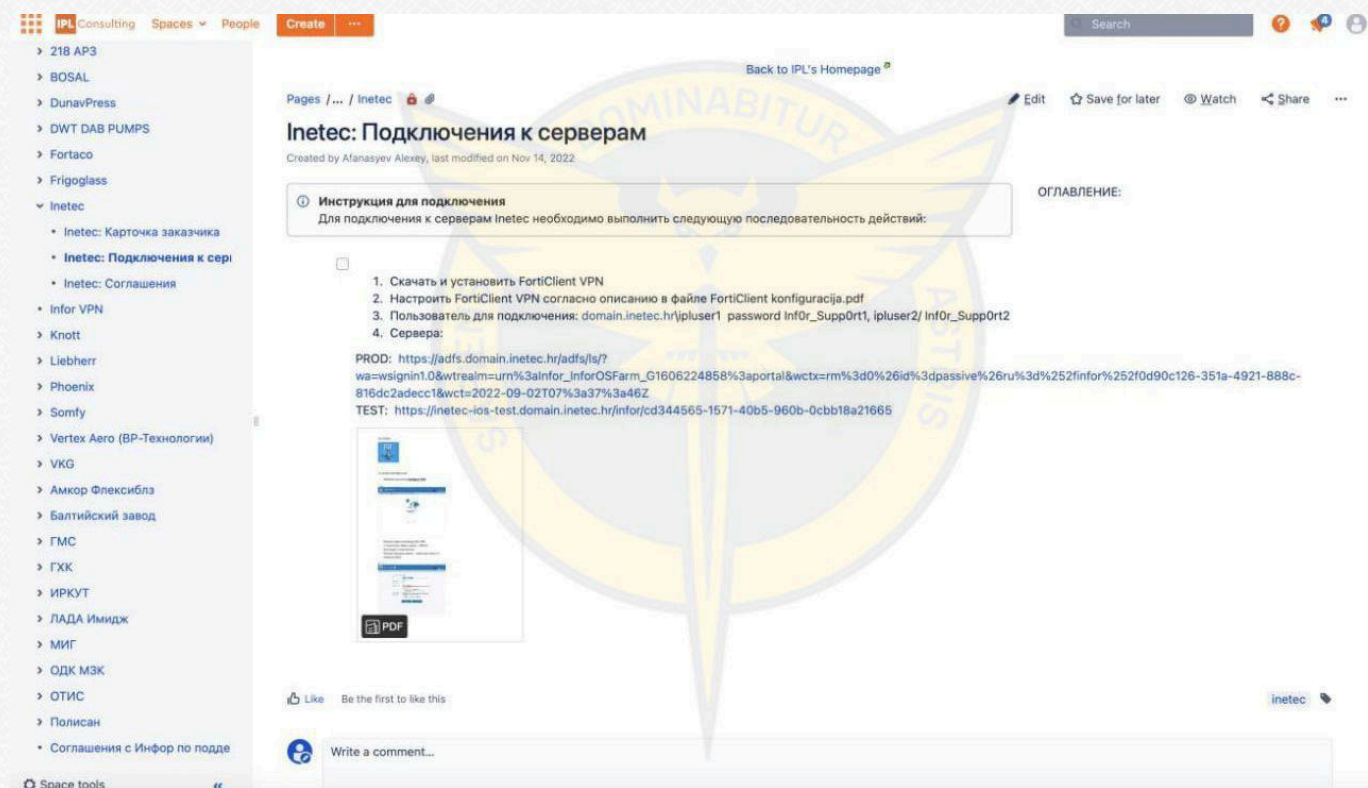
IPL Consulting Spaces People Create ···

Search

› 218 АРЗ
› BOSAL
› DunavPress
› DWT DAB PUMPS
› Fortaco
› Frigoglass
⌄ Inetec
• Inetec: Карточка заказчика
• Inetec: Подключения к сер
• Inetec: Соглашения
• Infor VPN
› Knott
› Liebherr
› Phoenix
› Somfy
› Vertex Aero (ВР-Технологии)
› VKG
› Амкор Флексиблз
› Балтийский завод
› ГМС
› ГХК
› ИРКУТ
› ЛАДА Имидж
› МИГ
› ОДК МЗК
› ОТИС
› Полисан
• Соглашения с Инфор по подде

Space tools

Back to IPL's Homepage

Pages /... / Inetec

Edit Save for later Watch Share ···

Inetec: Подключения к серверам

Created by Afanasyev Alexey, last modified on Nov 14, 2022

Инструкция для подключения
Для подключения к серверам Inetec необходимо выполнить следующую последовательность действий:

ОГЛАВЛЕНИЕ:

1. Скачать и установить FortiClient VPN
2. Настроить FortiClient VPN согласно описанию в файле FortiClient konfiguracija.pdf
3. Пользователь для подключения: domain.inetec.hr\ipluser1 password Inf0r_Supp0rt1, ipluser2/ Inf0r_Supp0rt2
4. Сервера:

PROD: https://adfs.domain.inetec.hr/adfs/ls/?wa=wsignin1.0&wtrealm=urn%3aInfor_InforOSFarm_G1606224858%3aportal&wctx=rm%3d0%26id%3dpassive%26ru%3d%252finfor%252f0d90c126-351a-4921-888c-816dc2adecc1&wct=2022-09-02T07%3a37%3a46Z
TEST: https://inetec-ios-test.domain.inetec.hr/infor/cd344565-1571-40b5-960b-0cbb18a21665

PDF

Like Be the first to like this

inetec

Write a comment...